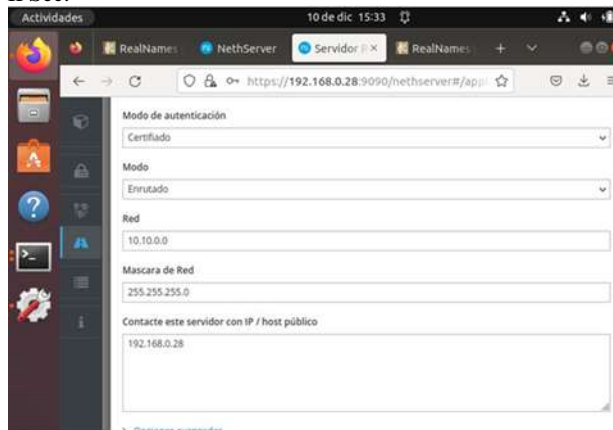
Actividades

10 de dic 15:33

RealNames

NethServer

Servidor

RealNames

https://192.168.0.28:9090/nethserver#/app

Modo de autenticación

Certificado

Modo

Enrutado

Red

10.10.0.0

Mascara de Red

255.255.255.0

Contacte este servidor con IP / host público

192.168.0.28

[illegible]